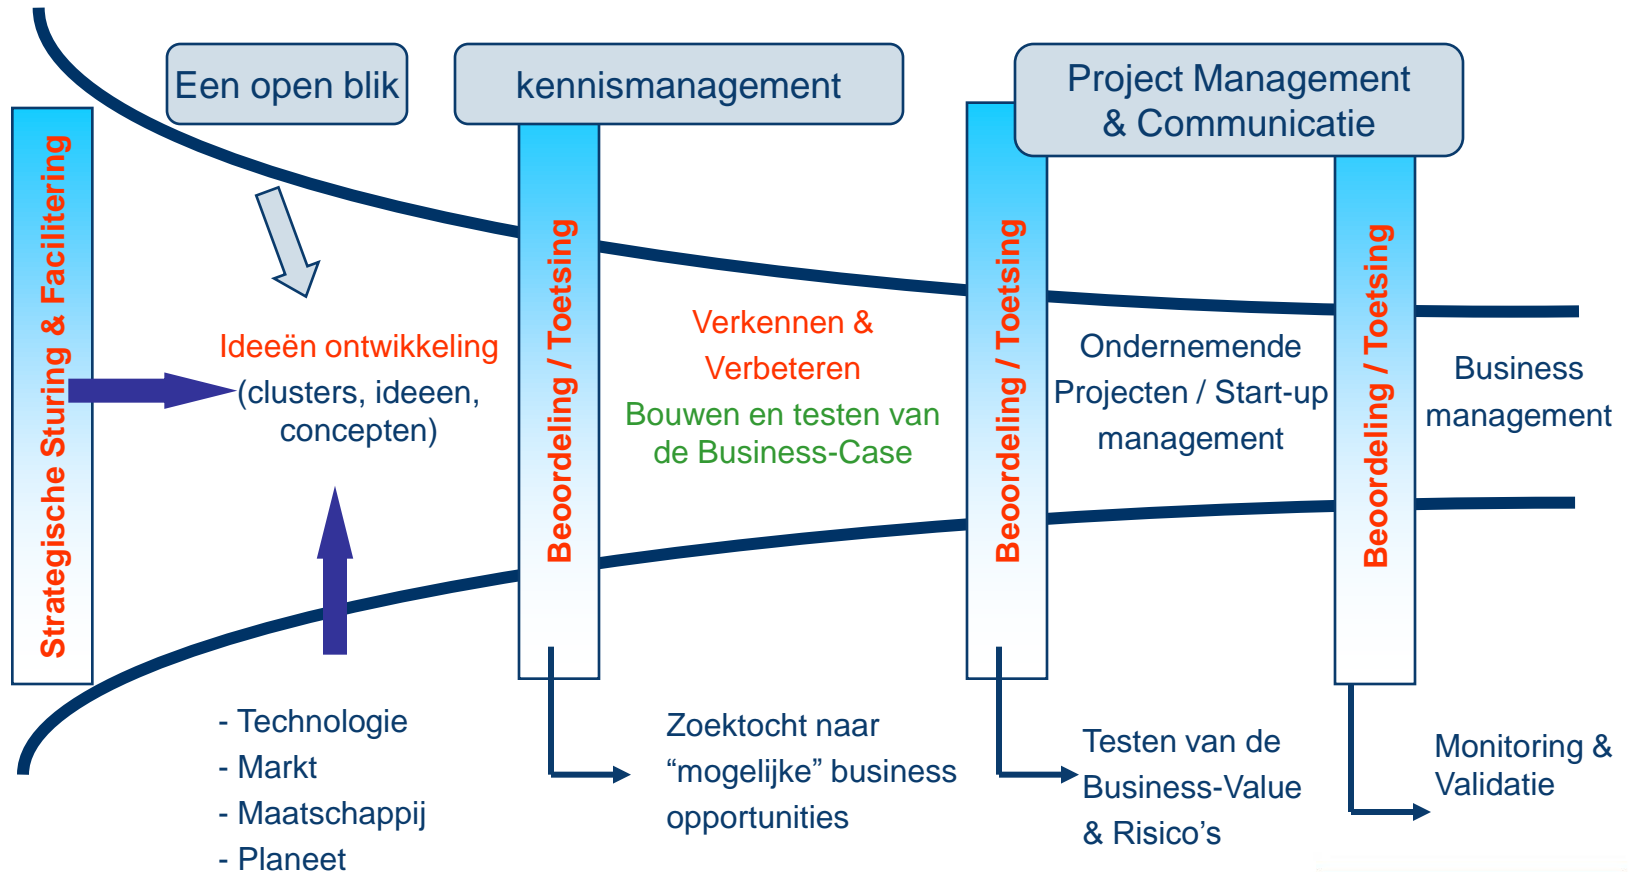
Een open blik

kennismanagement

Project Management & Communicatie

Strategische Sturing & Facilitering

Ideeën ontwikkeling (clusters, ideeen, concepten)

Beoordeling / Toetsing

Verkennen & Verbeteren

Bouwen en testen van de Business-Case

Beoordeling / Toetsing

Ondernemende Projecten / Start-up management

Beoordeling / Toetsing

Business management

- Technologie
- Markt
- Maatschappij
- Planeet

Zoektocht naar “mogelijke” business opportunities

Testen van de Business-Value & Risico’s

Monitoring & Validatie